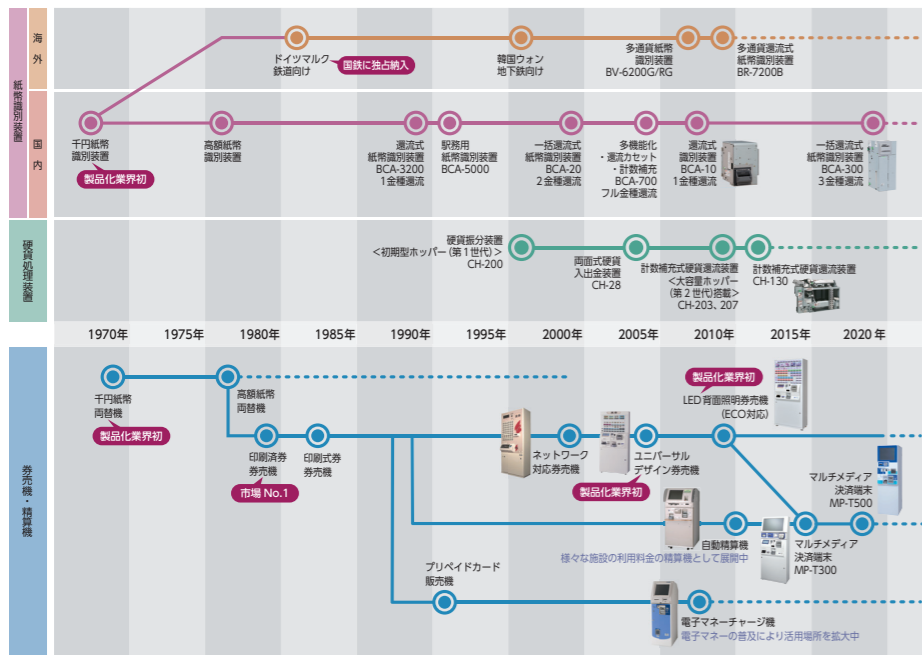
紙幣識別装置

海外

国内

ドイツマルク
鉄道向け
国鉄に独占納入

韓国ウォン
地下鉄向け

多通貨紙幣
識別装置
BV-6200G/RG

多通貨還流式
紙幣識別装置
BR-7200B

千円紙幣
識別装置
製品化業界初

高額紙幣
識別装置

還流式
紙幣識別装置
BCA-3200
1金種還流

駅務用
紙幣識別装置
BCA-5000

一括還流式
紙幣識別装置
BCA-20
2金種還流

多機能化
・還流カセット
・計数補充
BCA-700
フル金種還流

還流式
識別装置
BCA-10
1金種還流

一括還流式
紙幣識別装置
BCA-300
3金種還流

硬貨処理装置

硬貨振分装置
<初期型ホッパー(第1世代)>
CH-200

両面式硬貨
入出金装置
CH-28

計数補充式硬貨還流装置
<大容量ホッパー
(第2世代)搭載>
CH-203、207

計数補充式硬貨還流装置
CH-130

1970年 1975年 1980年 1985年 1990年 1995年 2000年 2005年 2010年 2015年 2020年

券売機・精算機

千円紙幣
両替機
製品化業界初

高額紙幣
両替機

印刷済券
券売機
市場 No.1

印刷式券
券売機

ネットワーク
対応券売機

ユニバーサル
デザイン券売機
製品化業界初

製品化業界初
LED背面照明券売機
(ECO対応)

マルチメディア
決済端末
MP-T500

自動精算機
様々な施設の利用料金の精算機として展開中

マルチメディア
決済端末
MP-T300

プリペイドカード
販売機

電子マネーチャージ機
電子マネーの普及により活用場所を拡大中